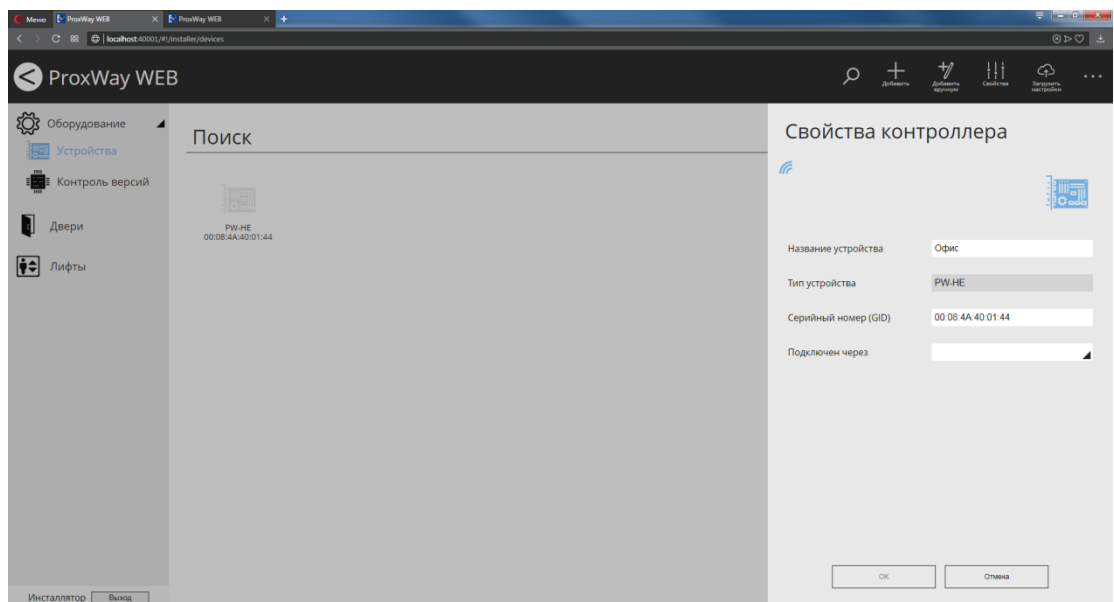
Меню ProxWay WEB ProxWay WEB

localhost:40001/#!/installer/devices

ProxWay WEB

Добавить Добавить вручную Свойства Загрузить настройки ...

Оборудование
Устройства
Контроль версий
Двери
Лифты

Поиск

PW-HE
00:08:4A:40:01:44

Свойства контроллера

Название устройства | Офис
Тип устройства | PW-HE
Серийный номер (GID) | 00:08:4A:40:01:44
Подключен через

OK Отмена

Инсталлятор Выход